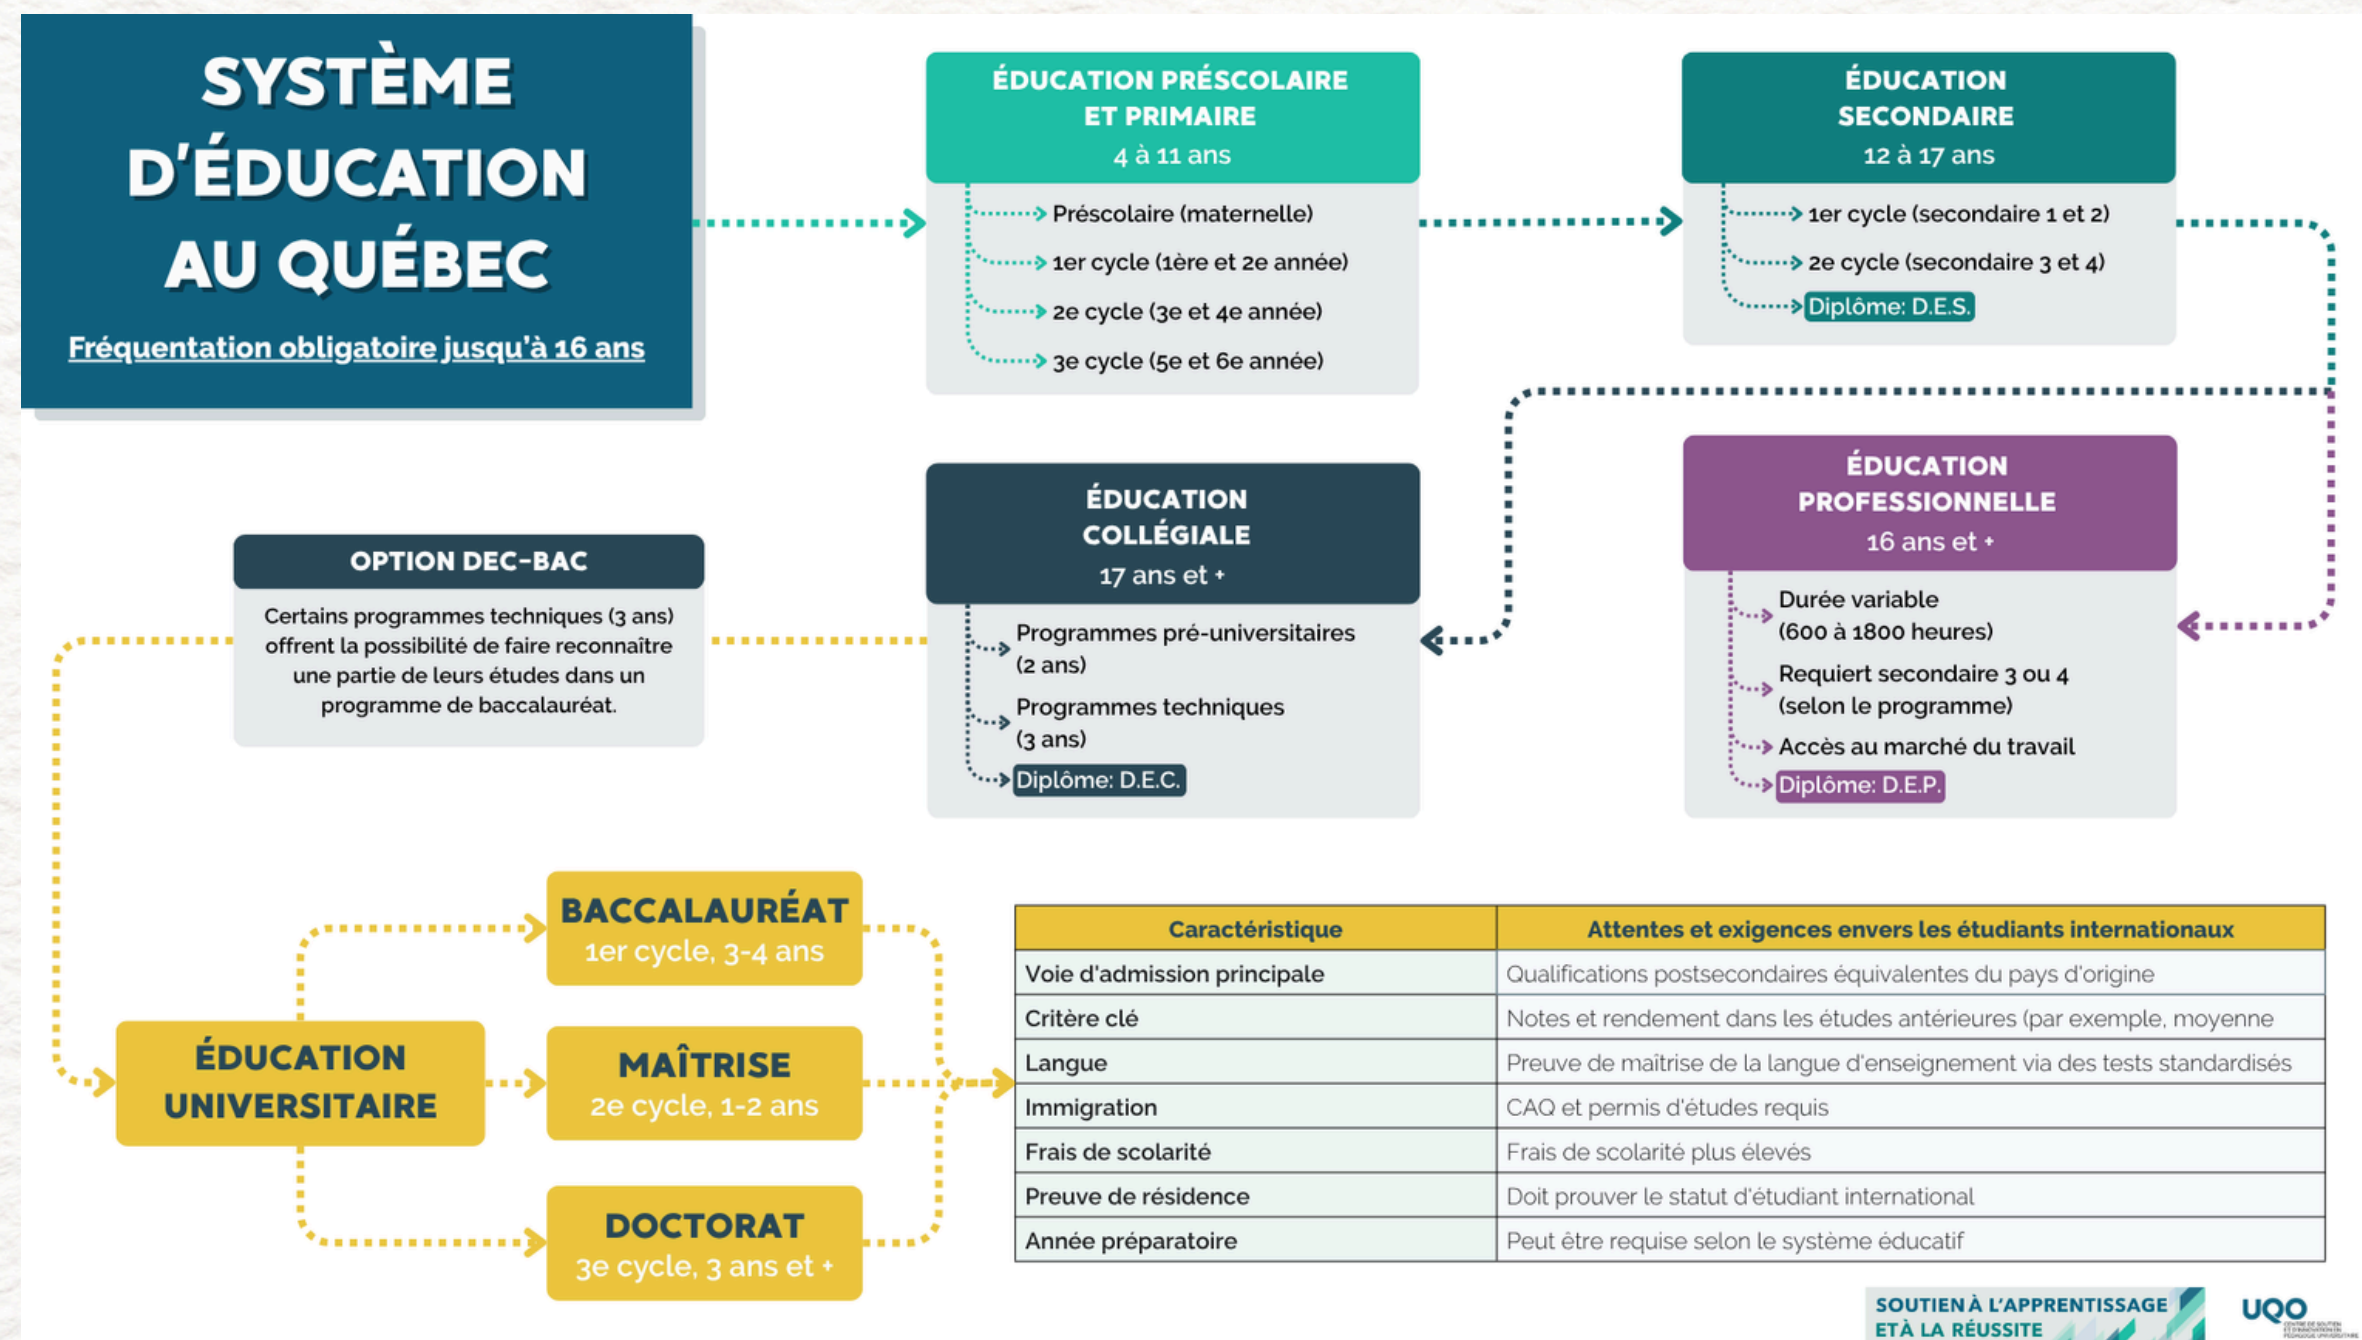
SYSTÈME D'ÉDUCATION AU QUÉBEC

Fréquentation obligatoire jusqu'à 16 ans

ÉDUCATION PRÉSCOLAIRE ET PRIMAIRE
4 à 11 ans

Préscolaire (maternelle)
1er cycle (1ère et 2e année)
2e cycle (3e et 4e année)
3e cycle (5e et 6e année)

ÉDUCATION SECONDAIRE
12 à 17 ans

1er cycle (secondaire 1 et 2)
2e cycle (secondaire 3 et 4)
Diplôme: D.E.S.

ÉDUCATION PROFESSIONNELLE
16 ans et +

Durée variable (600 à 1800 heures)
Requiert secondaire 3 ou 4 (selon le programme)
Accès au marché du travail
Diplôme: D.E.P.

ÉDUCATION COLLÉGIALE
17 ans et +

Programmes pré-universitaires (2 ans)
Programmes techniques (3 ans)
Diplôme: D.E.C.

OPTION DEC-BAC

Certains programmes techniques (3 ans) offrent la possibilité de faire reconnaître une partie de leurs études dans un programme de baccalauréat.

ÉDUCATION UNIVERSITAIRE

BACCALAURÉAT
1er cycle, 3-4 ans

MAÎTRISE
2e cycle, 1-2 ans

DOCTORAT
3e cycle, 3 ans et +

| Caractéristique | Attentes et exigences envers les étudiants internationaux |
|---|---|
| Voie d'admission principale | Qualifications postsecondaires équivalentes du pays d'origine |
| Critère clé | Notes et rendement dans les études antérieures (par exemple, moyenne |
| Langue | Preuve de maîtrise de la langue d'enseignement via des tests standardisés |
| Immigration | CAQ et permis d'études requis |
| Frais de scolarité | Frais de scolarité plus élevés |
| Preuve de résidence | Doit prouver le statut d'étudiant international |
| Année préparatoire | Peut être requise selon le système éducatif |

SOUTIEN À L'APPRENTISSAGE ETÀ LA RÉUSSITE

UQO